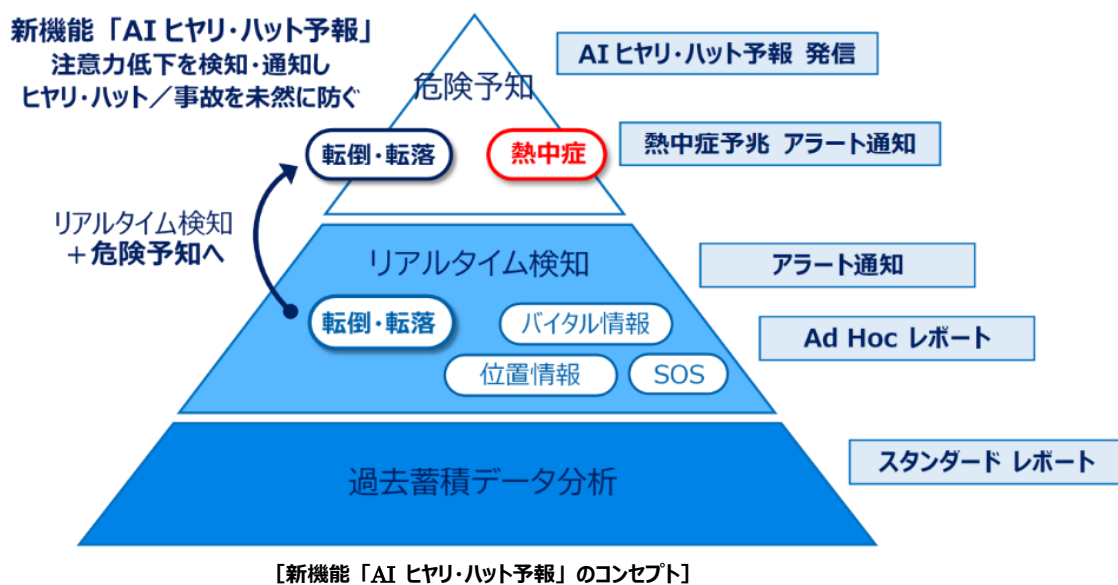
新機能「AI ヒヤリ・ハット予報」
注意力低下を検知・通知し
ヒヤリ・ハット／事故を未然に防ぐ

危険予知

転倒・転落

熱中症

AI ヒヤリ・ハット予報 発信

熱中症予兆 アラート通知

リアルタイム検知
＋危険予知へ

リアルタイム検知

アラート通知

転倒・転落

バイタル情報

Ad Hoc レポート

位置情報

SOS

過去蓄積データ分析

スタンダード レポート

［新機能「AI ヒヤリ・ハット予報」のコンセプト］